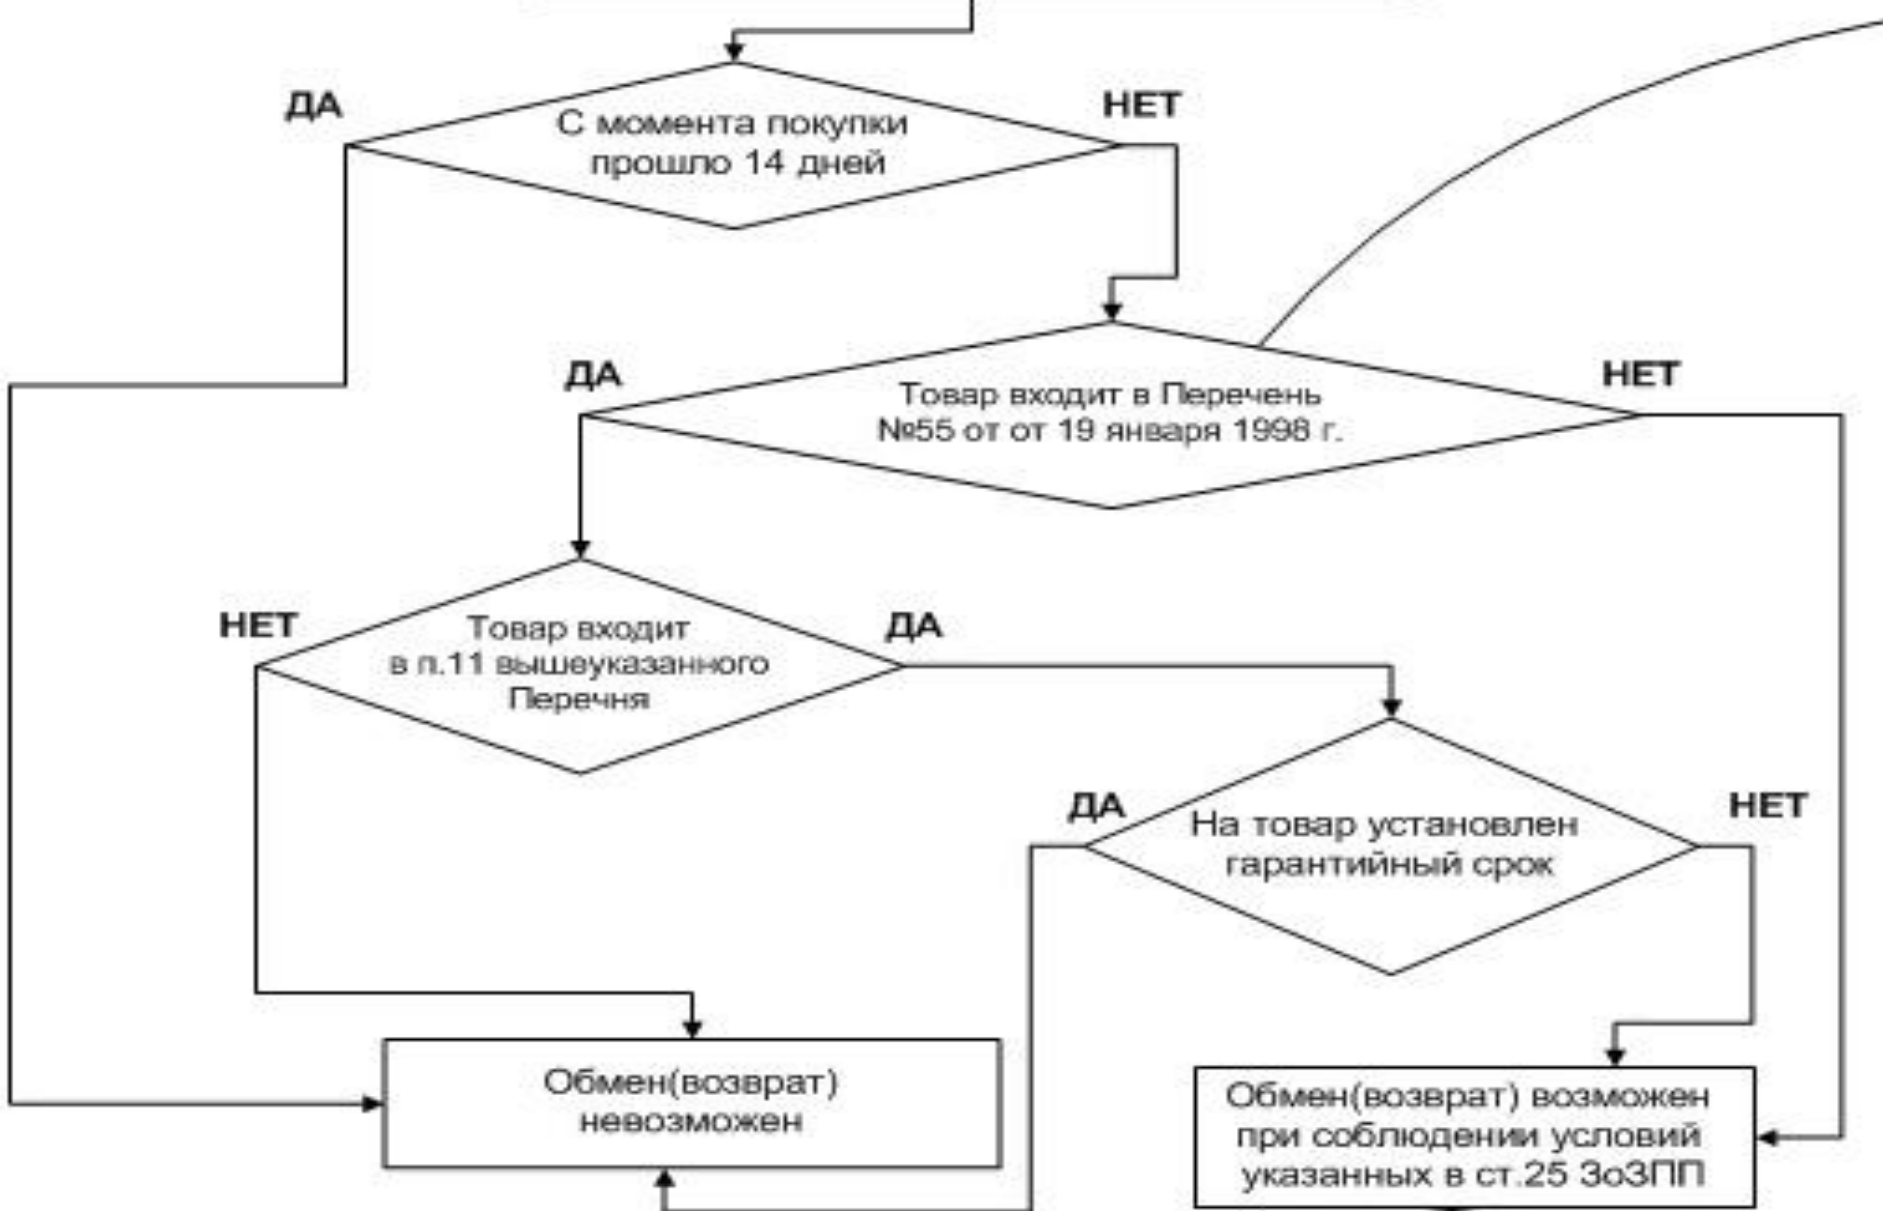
ДА

С момента покупки прошло 14 дней

НЕТ

ДА

Товар входит в Перечень №55 от от 19 января 1998 г.

НЕТ

НЕТ

Товар входит в п.11 вышеуказанного Перечня

ДА

ДА

На товар установлен гарантийный срок

НЕТ

Обмен(возврат) невозможен

Обмен(возврат) возможен при соблюдении условий указанных в ст.25 ЗоЗПП